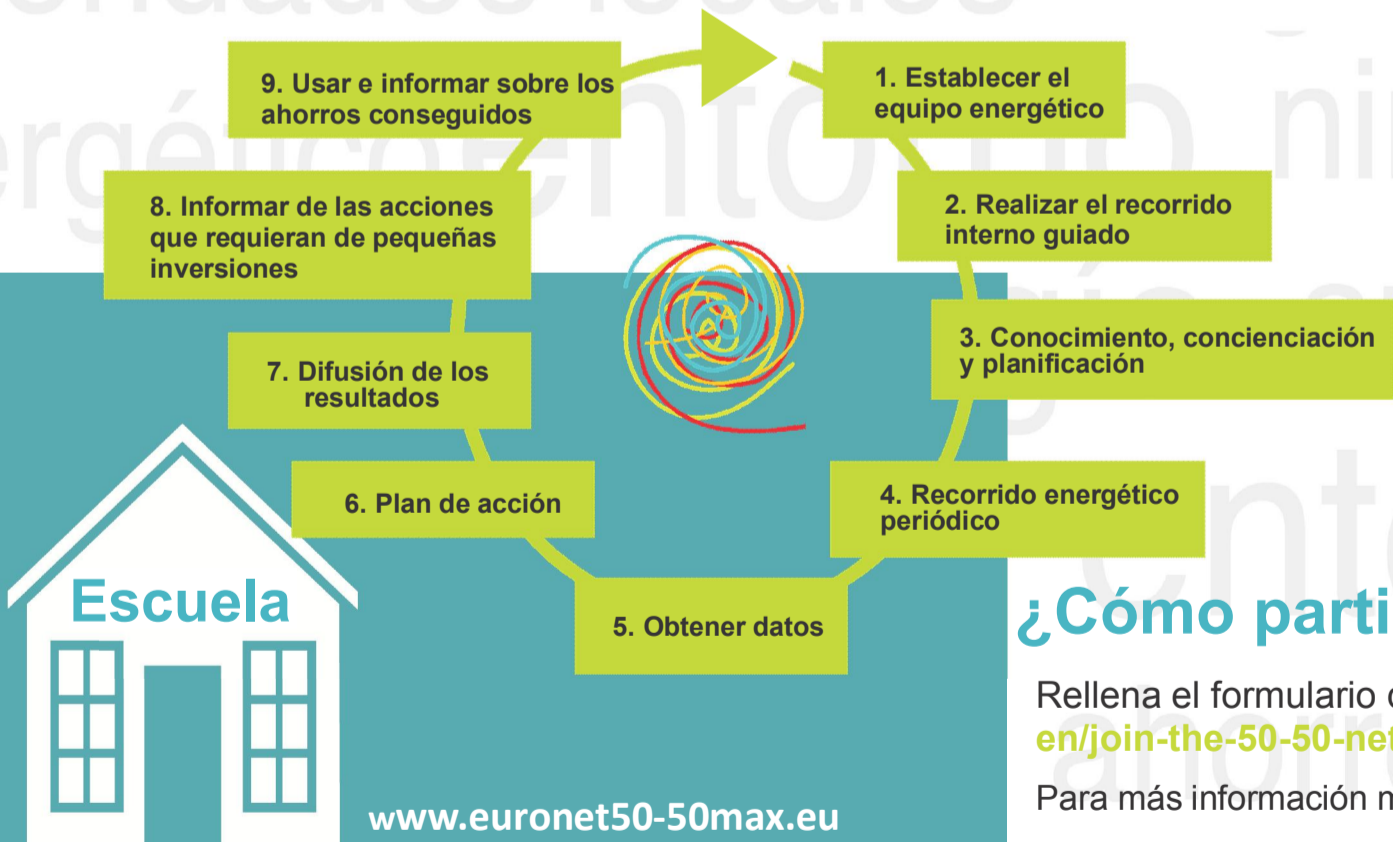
1. Establecer el equipo energético

2. Realizar el recorrido interno guiado

3. Conocimiento, concienciación y planificación

4. Recorrido energético periódico

5. Obtener datos

6. Plan de acción

7. Difusión de los resultados

8. Informar de las acciones que requieran de pequeñas inversiones

9. Usar e informar sobre los ahorros conseguidos

Escuela

www.euronet50-50max.eu

¿Cómo parti

Rellena el formulario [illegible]
en/join-the-50-50-net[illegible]

Para más información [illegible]